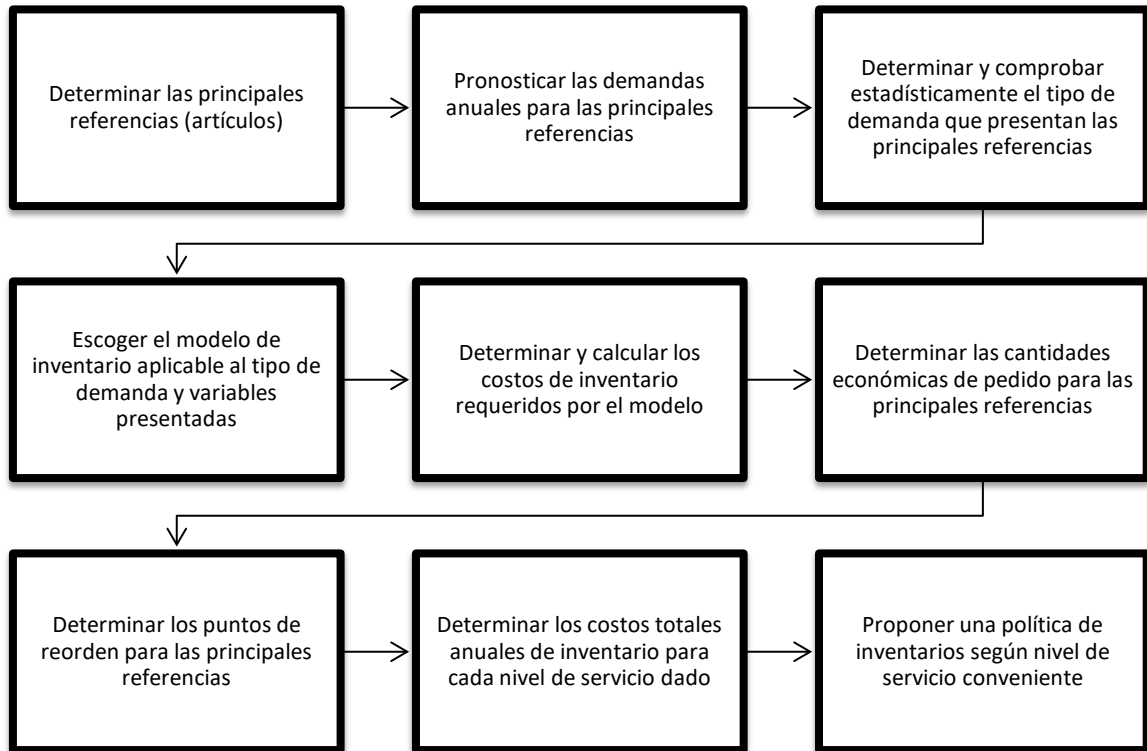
Determinar las principales referencias (artículos)

Pronosticar las demandas anuales para las principales referencias

Determinar y comprobar estadísticamente el tipo de demanda que presentan las principales referencias

Escoger el modelo de inventario aplicable al tipo de demanda y variables presentadas

Determinar y calcular los costos de inventario requeridos por el modelo

Determinar las cantidades económicas de pedido para las principales referencias

Determinar los puntos de reorden para las principales referencias

Determinar los costos totales anuales de inventario para cada nivel de servicio dado

Proponer una política de inventarios según nivel de servicio conveniente